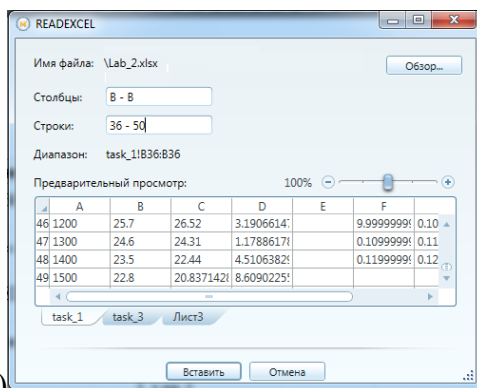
READEXCEL

Имя файла: \Lab_2.xlsx

Обзор...

Столбцы: B - B

Строки: 36 - 50

Диапазон: task_1!B36:B36

Предварительный просмотр:

100%

|  | A | B | C | D | E | F |  |
|---|---|---|---|---|---|---|---|
| 46 | 1200 | 25.7 | 26.52 | 3.1906614 |  | 9.99999999 | 0.10 |
| 47 | 1300 | 24.6 | 24.31 | 1.1788617 |  | 0.10999999 | 0.11 |
| 48 | 1400 | 23.5 | 22.44 | 4.5106382 |  | 0.11999999 | 0.12 |
| 49 | 1500 | 22.8 | 20.837142 | 8.6090225 |  |  |  |

task_1 task_3 Лист3

Вставить Отмена